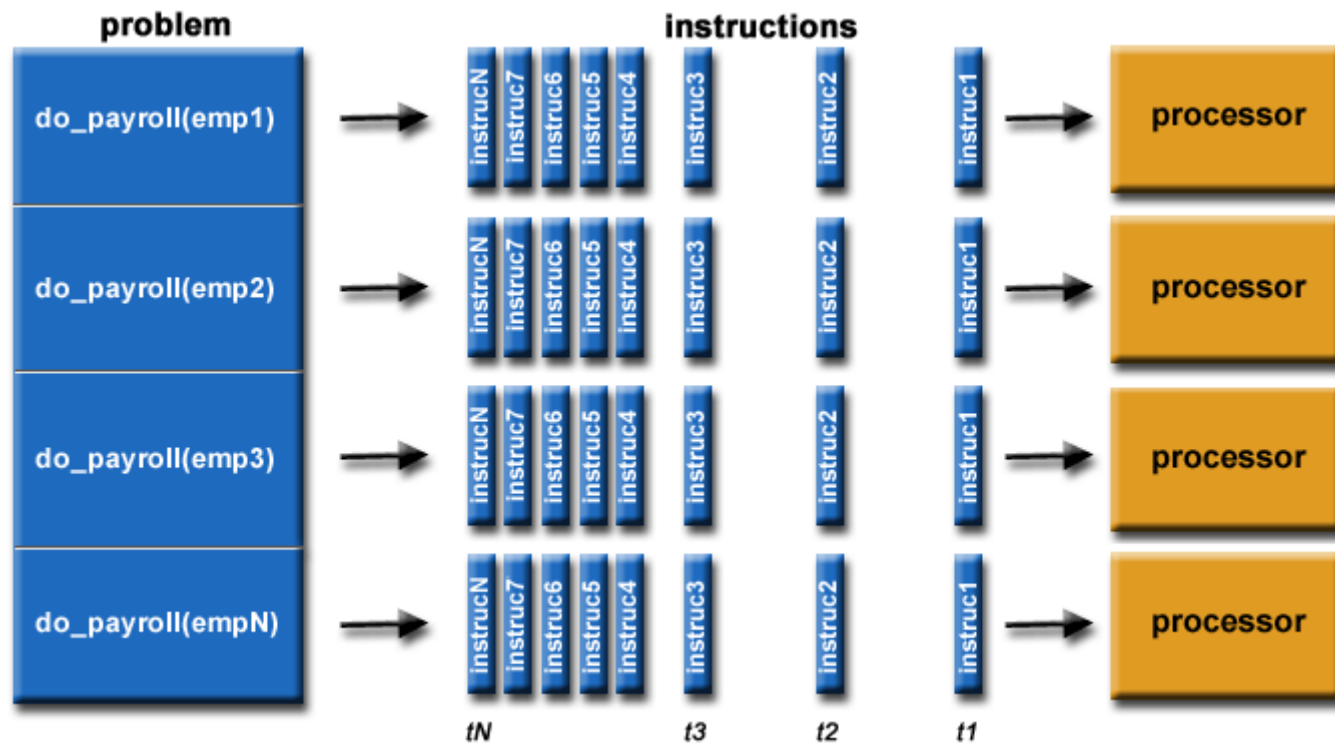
problem

instructions

do_payroll(emp1)

instrucN instruc7 instruc6 instruc5 instruc4 instruc3 instruc2 instruc1

processor

do_payroll(emp2)

instrucN instruc7 instruc6 instruc5 instruc4 instruc3 instruc2 instruc1

processor

do_payroll(emp3)

instrucN instruc7 instruc6 instruc5 instruc4 instruc3 instruc2 instruc1

processor

do_payroll(empN)

instrucN instruc7 instruc6 instruc5 instruc4 instruc3 instruc2 instruc1

processor

tN t3 t2 t1